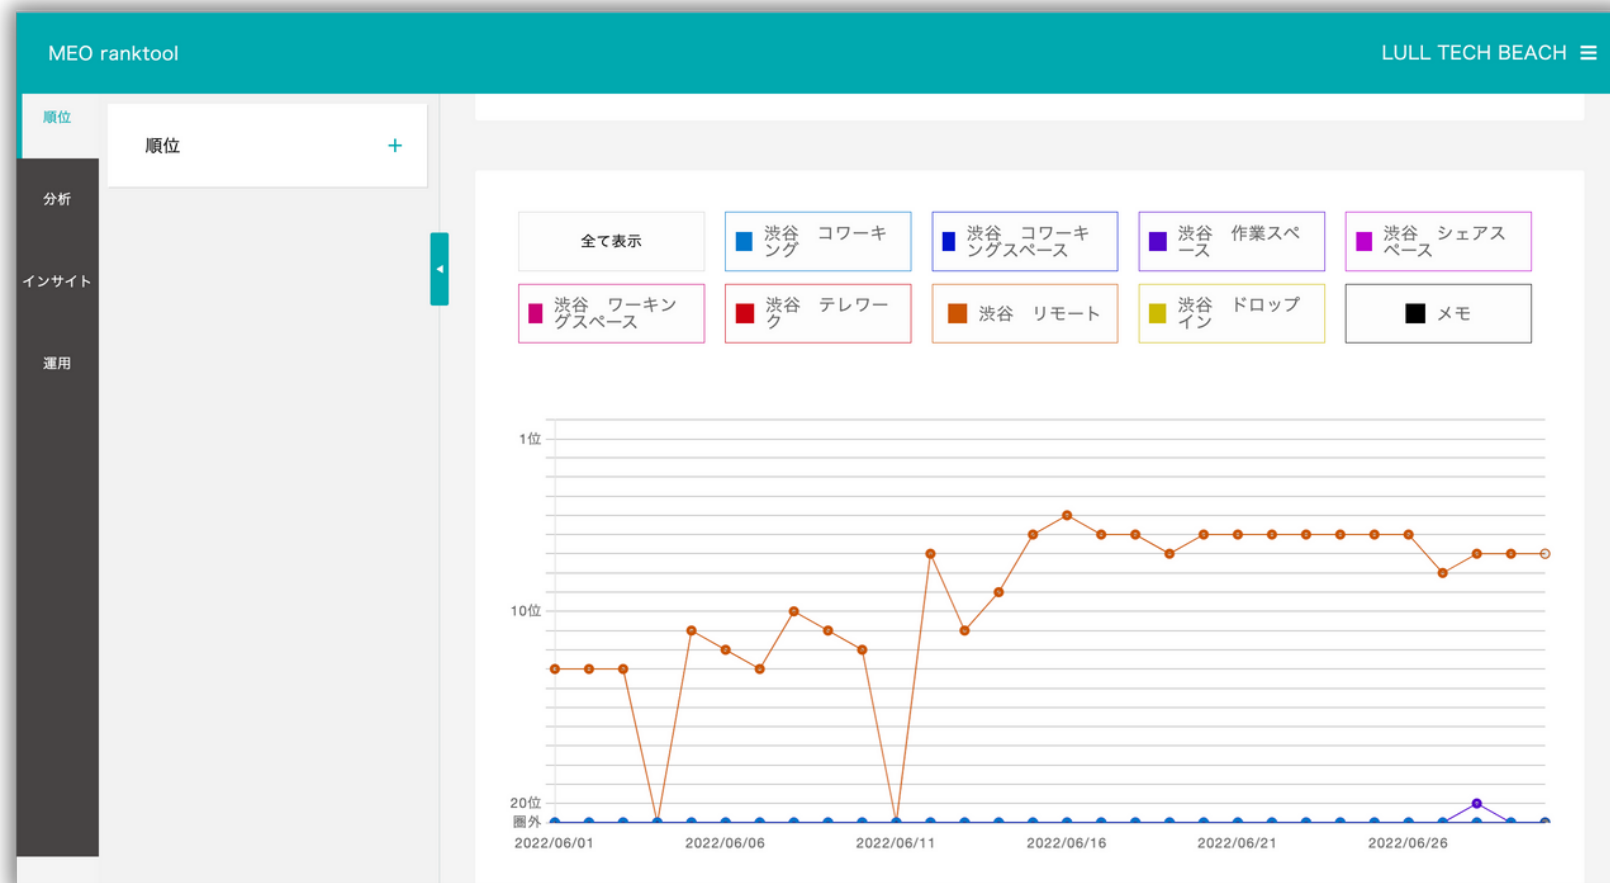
MEO ranktool

LULL TECH BEACH

順位

分析

インサイト

運用

順位 +

全て表示

渋谷　コワーキング

渋谷　コワーキングスペース

渋谷　作業スペース

渋谷　シェアスペース

渋谷　ワーキングスペース

渋谷　テレワーク

渋谷　リモート

渋谷　ドロップイン

メモ

1位

10位

20位

圏外

2022/06/01

2022/06/06

2022/06/11

2022/06/16

2022/06/21

2022/06/26